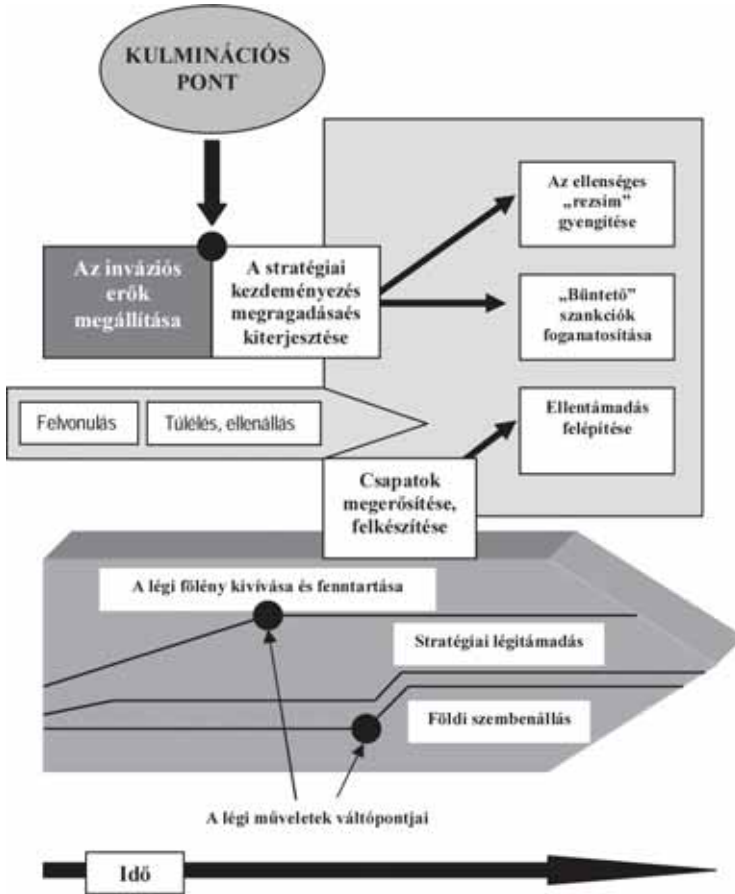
KULMINÁCIÓS PONT

Az inváziós erők megállítása

A stratégiai kezdeményezés megragadásaés kiterjesztése

Az ellenséges „rezsim" gyengítése

„Büntető" szankciók foganatosítása

Ellentámadás felépítése

Felvonulás

Túlélés, ellenállás

Csapatok megerősítése, felkészítése

A légi fölény kivívása és fenntartása

Stratégiai légitámadás

Földi szembenállás

A légi műveletek váltópontjai

Idő